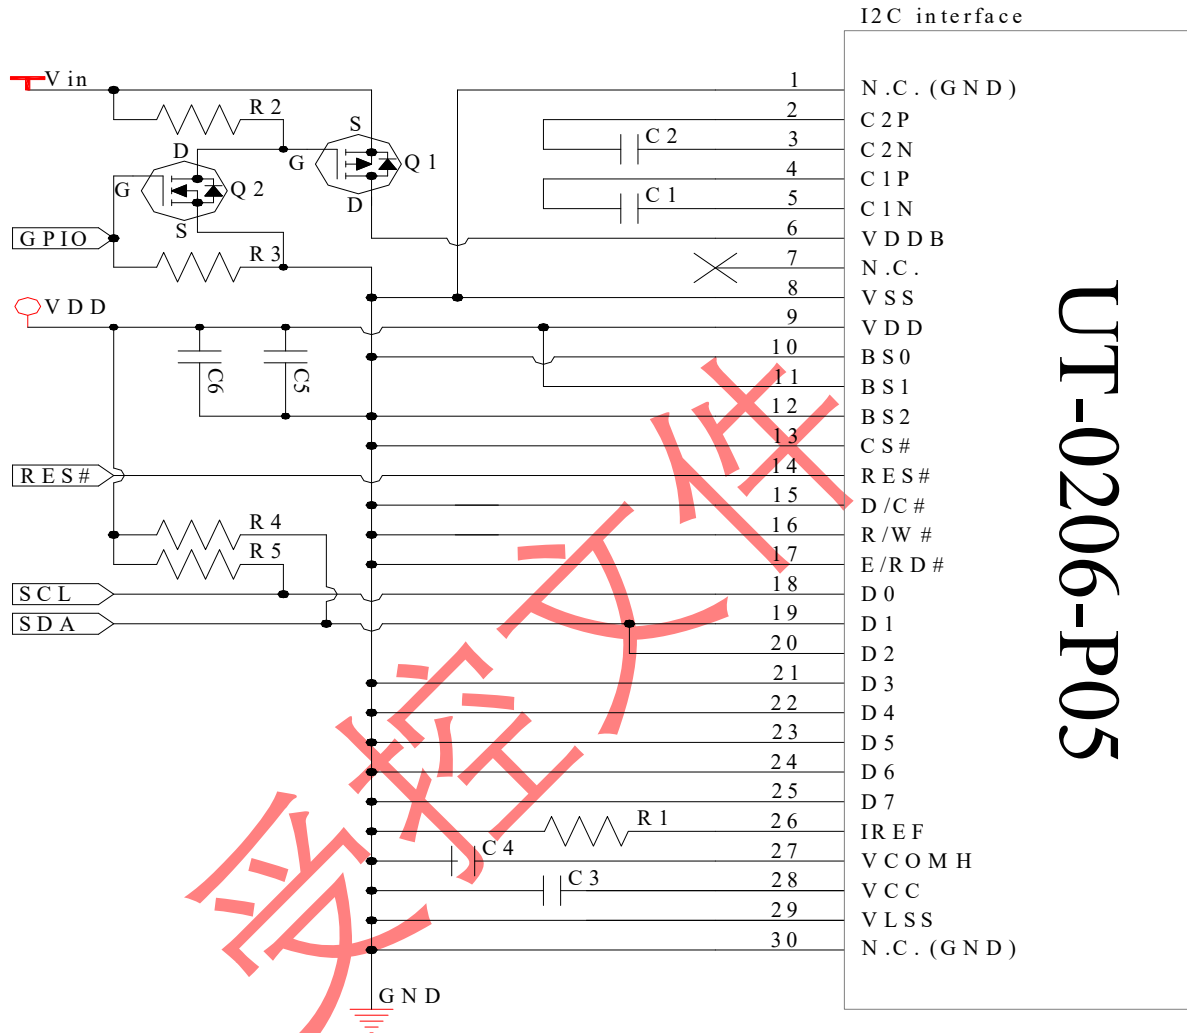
I2C interface

Vin
R2
S
D
G
Q1
G
Q2
D
S
GPIO
R3
VDD
C6
C5
RES#
R4
R5
SCL
SDA
GND
C2
C1
R1
C4
C3

1 N.C.(GND)
2 C2P
3 C2N
4 C1P
5 C1N
6 VDDB
7 N.C.
8 VSS
9 VDD
10 BS0
11 BS1
12 BS2
13 CS#
14 RES#
15 D/C#
16 R/W#
17 E/RD#
18 D0
19 D1
20 D2
21 D3
22 D4
23 D5
24 D6
25 D7
26 IREF
27 VCOMH
28 VCC
29 VLSS
30 N.C.(GND)

UT-0206-P05

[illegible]控文件